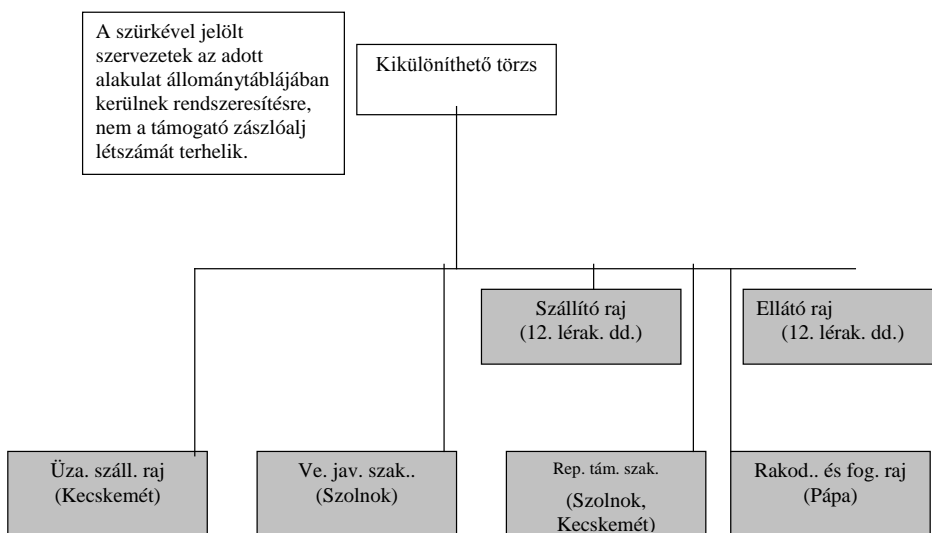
A szürkével jelölt szervezetek az adott alakulat állománytáblájában kerülnek rendszeresítésre, nem a támogató zászlóalj létszámát terhelik.

Kikülöníthető törzs

Szállító raj
(12. lérak. dd.)

Ellátó raj
(12. lérak. dd.)

Üza. száll. raj
(Kecskemét)

Ve. jav. szak..
(Szolnok)

Rep. tám. szak.
(Szolnok, Kecskemét)

Rakod.. és fog. raj
(Pápa)